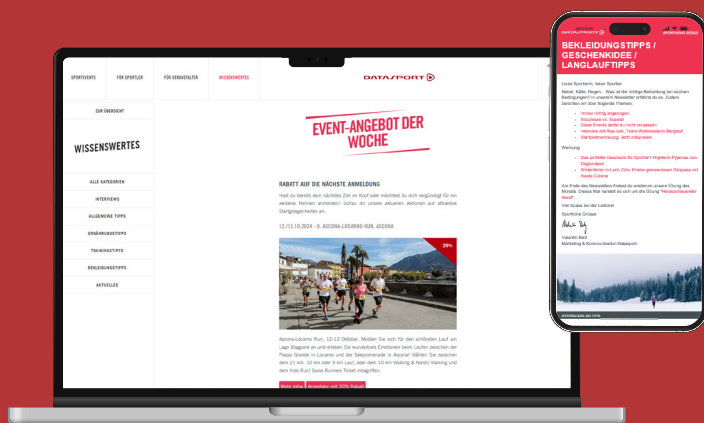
SPORTEVENTS FÜR SPORTLER FÜR VERANSTALTER WISSENSWERTES

DATASPORT

ZUR ÜBERSICHT

WISSENSWERTES

ALLE KATEGORIEN
INTERVIEWS
ALLGEMEINE TIPPS
ERNÄHRUNGSTIPPS
TRAININGSTIPPS
BEKLEIDUNGSTIPPS
AKTUELLES

EVENT-ANGEBOT DER WOCHE

RABATT AUF DIE NÄCHSTE ANMELDUNG

Hast du bereits dein nächstes Ziel im Kopf oder möchtest du dich vergünstigt für ein weiteres Rennen anmelden? Schau dir unsere aktuellen Aktionen auf attraktive Startgelder an.

12./13.10.2024 - 8. ASCONA-LOCARNO RUN, ASCONA

20%

Ascona-Locarno Run, 12-13 Oktober. Melden Sie sich für den schönsten Lauf am Lago Maggiore an und erleben Sie wunderbare Emotionen beim Laufen zwischen der Piazza Grande in Locarno und der Seepromenade in Ascona! Wählen Sie zwischen den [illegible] km, 10 km oder 5 km Lauf, oder dem 10 km Walking & Nordic Walking und dem Kids Run! Swiss Runners Ticket inbegriffen.

Mehr Infos Anmelden mit 20% Rabatt

DATASPORT

BEKLEIDUNGSTIPPS / GESCHENKIDEE / LANGLAUFTIPPS

Liebe Sportlerin, lieber Sportler

Nebel, Kälte, Regen... Was ist die richtige Bekleidung bei solchen Bedingungen? In unserem Newsletter erfährst du es. Zudem berichten wir über folgende Themen:

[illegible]

Werbung:

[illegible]

Viel Spass bei der Lektüre!

Sportliche Grüsse

Valentin Beck
Marketing & Kommunikation Datasport